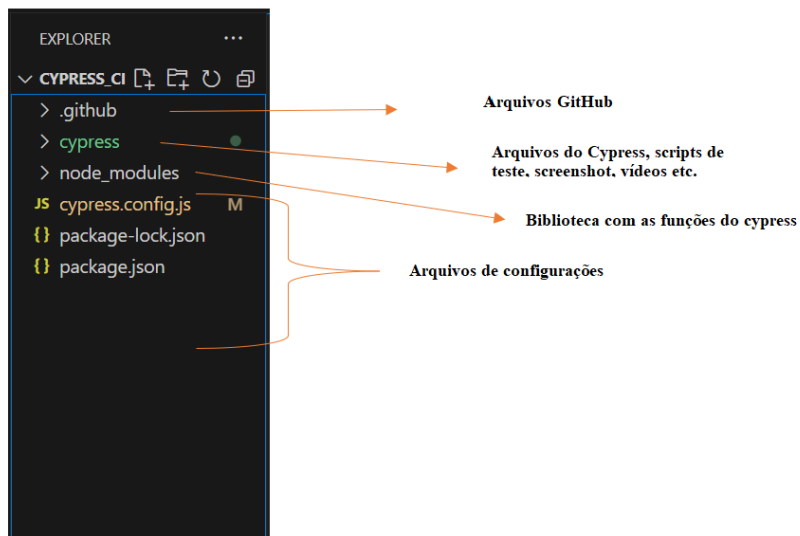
EXPLORER ...

CYPRESS_CI

.github

cypress

node_modules

JS cypress.config.js M

{} package-lock.json

{} package.json

Arquivos GitHub

Arquivos do Cypress, scripts de teste, screenshot, vídeos etc.

Biblioteca com as funções do cypress

Arquivos de configurações